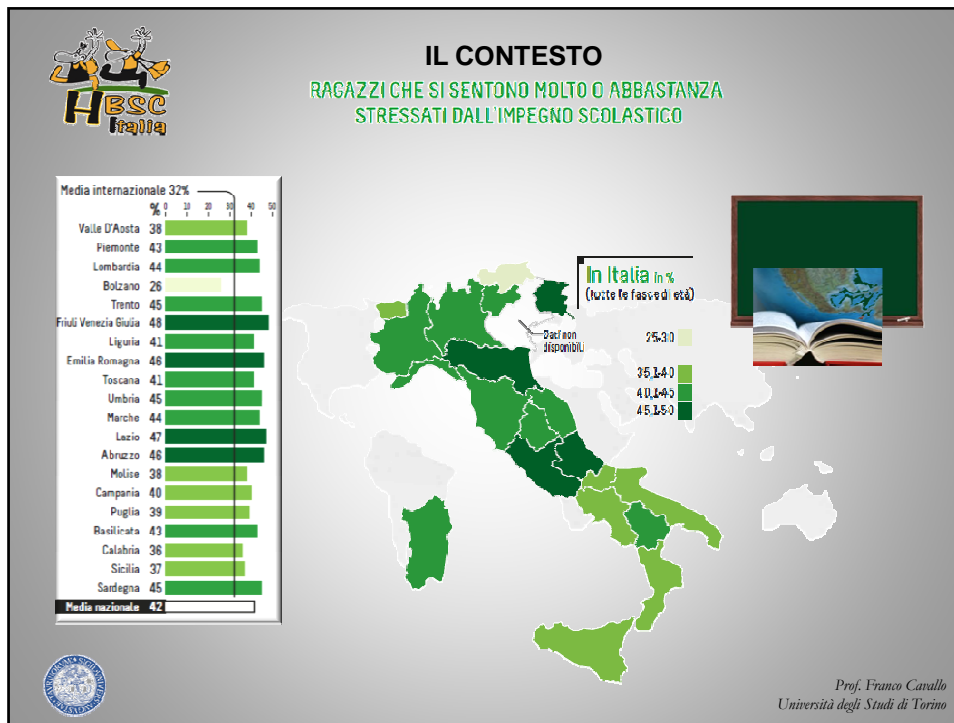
HBSC Italia

IL CONTESTO

RAGAZZI CHE SI SENTONO MOLTO O ABBASTANZA STRESSATI DALL'IMPEGNO SCOLASTICO

Media internazionale 32%

| | % |
|---|---|
| Valle D'Aosta | 38 |
| Piemonte | 43 |
| Lombardia | 44 |
| Bolzano | 26 |
| Trento | 45 |
| Friuli Venezia Giulia | 48 |
| Liguria | 41 |
| Emilia Romagna | 46 |
| Toscana | 41 |
| Umbria | 45 |
| Marche | 44 |
| Lazio | 47 |
| Abruzzo | 46 |
| Molise | 38 |
| Campania | 40 |
| Puglia | 39 |
| Basilicata | 43 |
| Calabria | 36 |
| Sicilia | 37 |
| Sardegna | 45 |
| Media nazionale | 42 |

0 10 20 30 40 50

In Italia in %
(tutte le fasce di età)

Dati non disponibili

25-30
35,1-40
40,1-45
45,1-50

Prof. Franco Cavallo
Università degli Studi di Torino